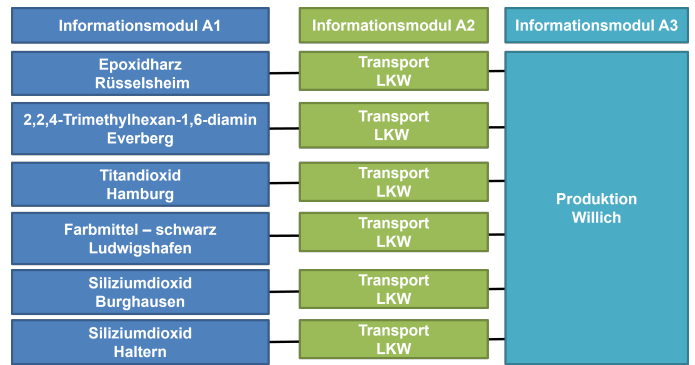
Informationsmodul A1

Informationsmodul A2

Informationsmodul A3

Epoxidharz Rüsselsheim

Transport LKW

2,2,4-Trimethylhexan-1,6-diamin Everberg

Transport LKW

Titandioxid Hamburg

Transport LKW

Farbmittel – schwarz Ludwigshafen

Transport LKW

Siliziumdioxid Burghausen

Transport LKW

Siliziumdioxid Haltern

Transport LKW

Produktion Willich